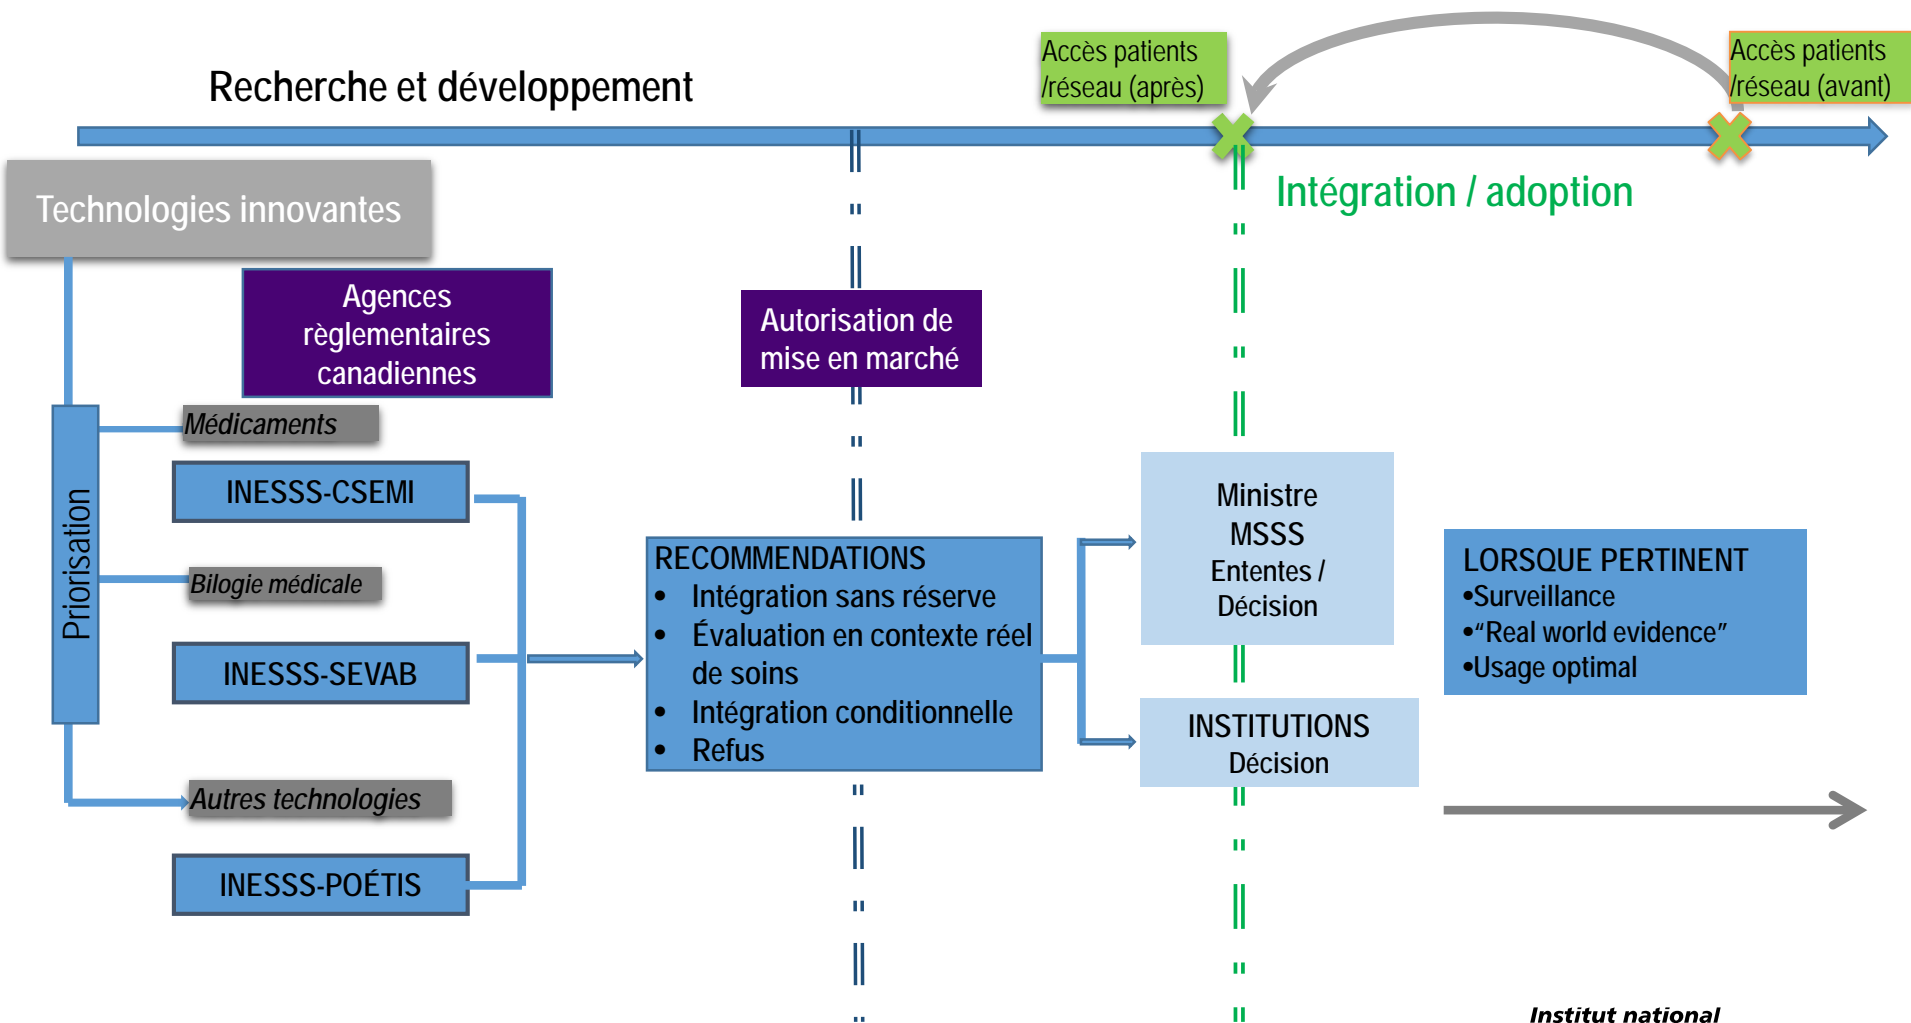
Recherche et développement

Accès patients /réseau (après)

Accès patients /réseau (avant)

Intégration / adoption

Technologies innovantes

Agences règlementaires canadiennes

Autorisation de mise en marché

Priorisation

Médicaments

INESSS-CSEMI

Bilogie médicale

INESSS-SEVAB

Autres technologies

INESSS-POÉTIS

RECOMMENDATIONS
• Intégration sans réserve
• Évaluation en contexte réel de soins
• Intégration conditionnelle
• Refus

Ministre MSSS Ententes / Décision

INSTITUTIONS Décision

LORSQUE PERTINENT
•Surveillance
•“Real world evidence”
•Usage optimal

Institut national